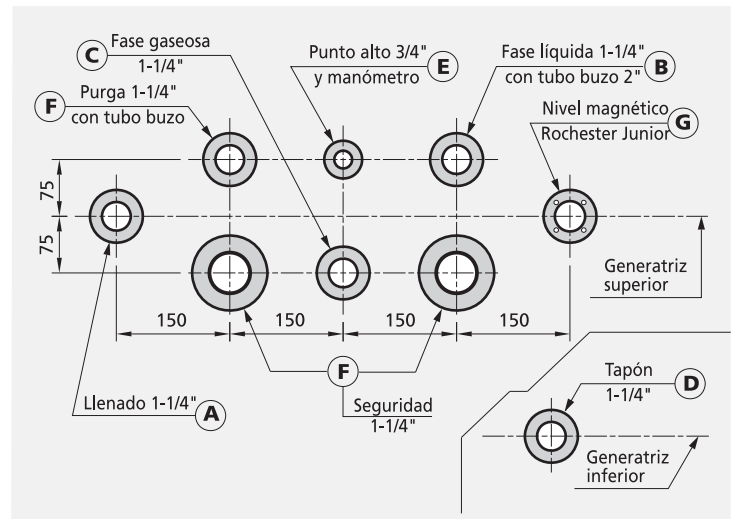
C Fase gaseosa 1-1/4"

Punto alto 3/4" y manómetro E

Fase líquida 1-1/4" con tubo buzo 2" B

F Purga 1-1/4" con tubo buzo

Nivel magnético Rochester Junior G

75

75

Generatriz superior

150

150

150

150

F

Llenado 1-1/4" A

Seguridad 1-1/4"

Tapón 1-1/4" D

Generatriz inferior